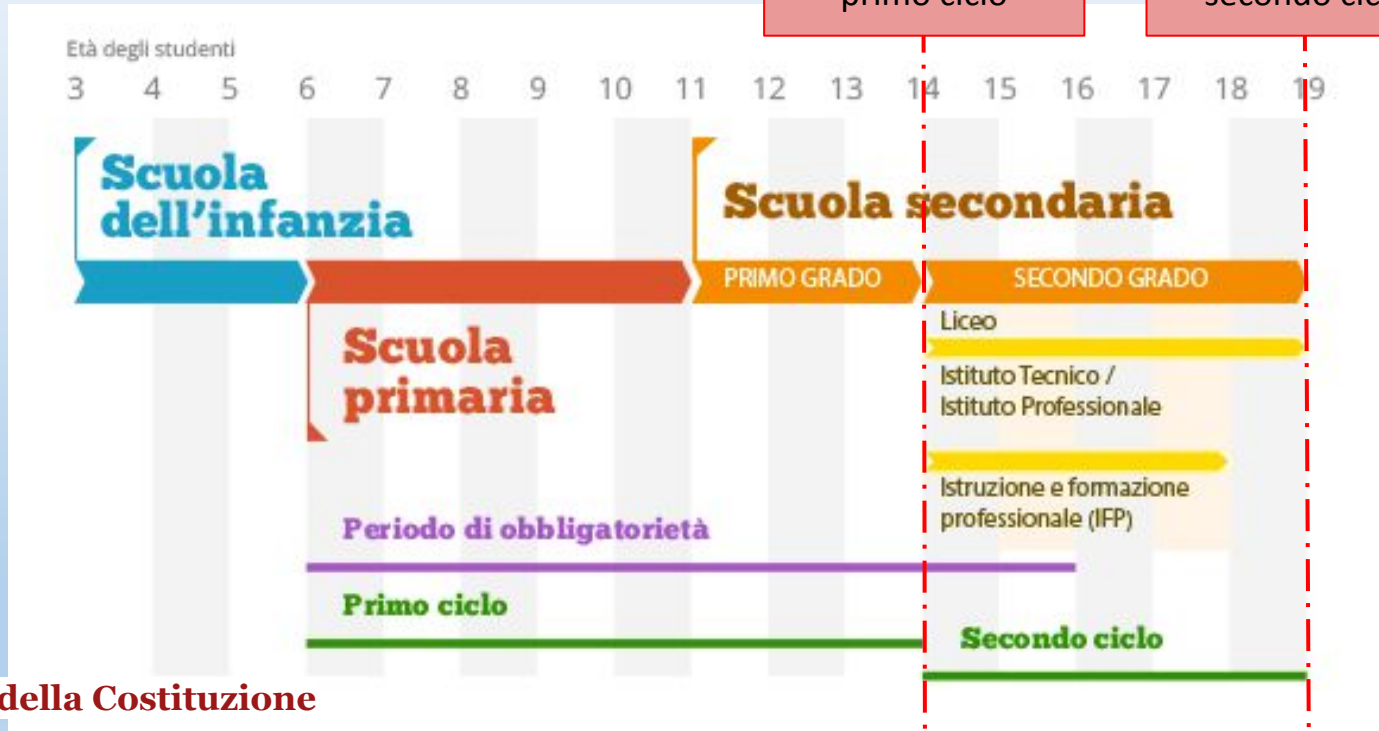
primo ciclo

secondo cic

Età degli studenti
3 4 5 6 7 8 9 10 11 12 13 14 15 16 17 18 19

Scuola dell'infanzia

Scuola secondaria

PRIMO GRADO

SECONDO GRADO

Scuola primaria

Liceo

Istituto Tecnico / Istituto Professionale

Istruzione e formazione professionale (IFP)

Periodo di obbligatorietà

Primo ciclo

Secondo ciclo

della Costituzione